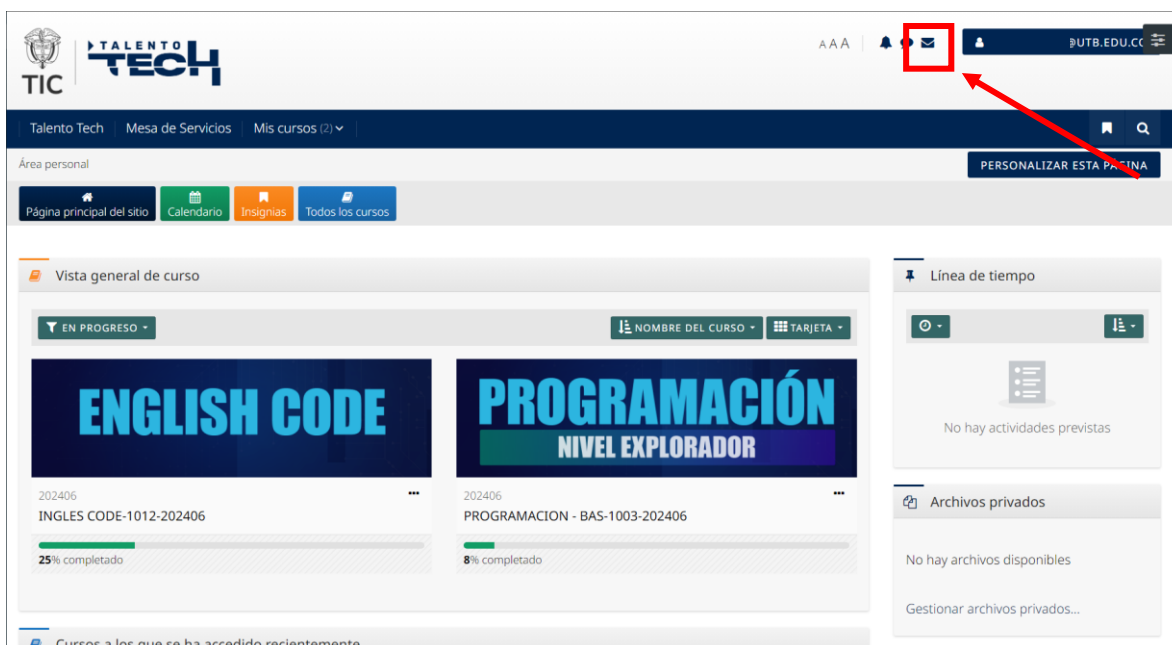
TIC
TALENTO TECH

AAA

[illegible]UTB.EDU.CO

Talento Tech
Mesa de Servicios
Mis cursos (2)

Área personal

PERSONALIZAR ESTA PÁGINA

Página principal del sitio
Calendario
Insignias
Todos los cursos

Vista general de curso

EN PROGRESO
NOMBRE DEL CURSO
TARJETA

ENGLISH CODE

202406
INGLES CODE-1012-202406
25% completado

PROGRAMACIÓN
NIVEL EXPLORADOR

202406
PROGRAMACION - BAS-1003-202406
8% completado

Línea de tiempo

No hay actividades previstas

Archivos privados

No hay archivos disponibles

Gestionar archivos privados...

Cursos a los que se ha accedido recientemente